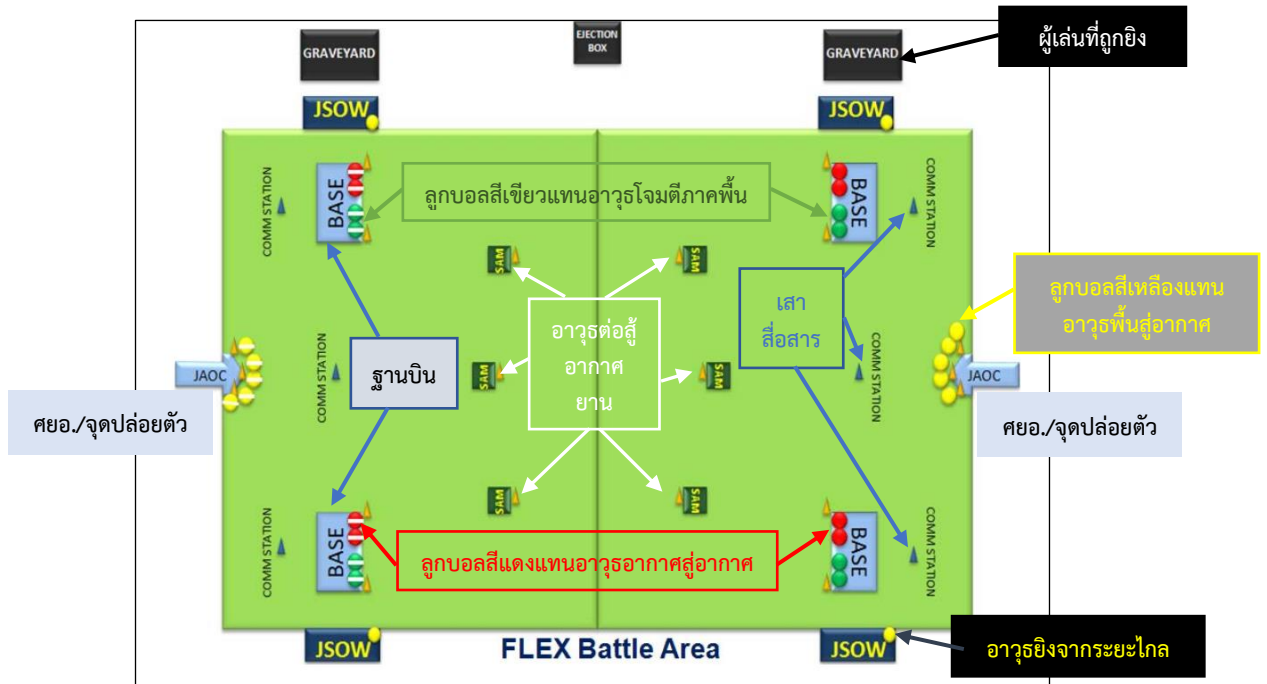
GRAVEYARD

EJECTION BOX

GRAVEYARD

ผู้เล่นที่ถูกยิง

JSOW

JSOW

COMM STATION

BASE

ลูกบอลสีเขียวแทนอาวุธโจมตีภาคพื้น

BASE

COMM STATION

SAM

SAM

เสา สื่อสาร

ลูกบอลสีเหลืองแทน อาวุธพื้นสู่อากาศ

JAOC

COMM STATION

ฐานบิน

อาวุธต่อสู้ อากาศ ยาน

SAM

SAM

COMM STATION

JAOC

ศยอ./จุดปล่อยตัว

ศยอ./จุดปล่อยตัว

SAM

SAM

COMM STATION

BASE

ลูกบอลสีแดงแทนอาวุธอากาศสู่อากาศ

BASE

COMM STATION

JSOW

FLEX Battle Area

JSOW

อาวุธยิงจากระยะไกล